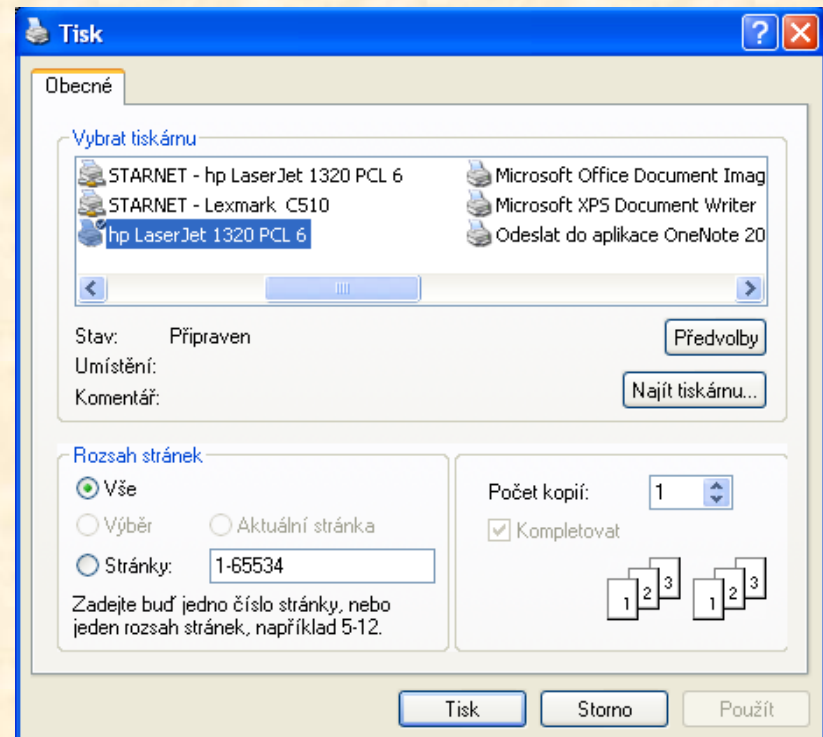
Tisk

Obecné

Vybrat tiskárnu

STARNET - hp LaserJet 1320 PCL 6
STARNET - Lexmark C510
hp LaserJet 1320 PCL 6

Microsoft Office Document Imag
Microsoft XPS Document Writer
Odeslat do aplikace OneNote 20

Stav: Připraven
Umístění:
Komentář:

Předvolby
Najít tiskárnu...

Rozsah stránek
Vše
Výběr
Aktuální stránka
Stránky: 1-65534
Zadejte buď jedno číslo stránky, nebo jeden rozsah stránek, například 5-12.

Počet kopií: 1
Kompletovat

1 2 3 1 2 3

Tisk
Storno
Použít